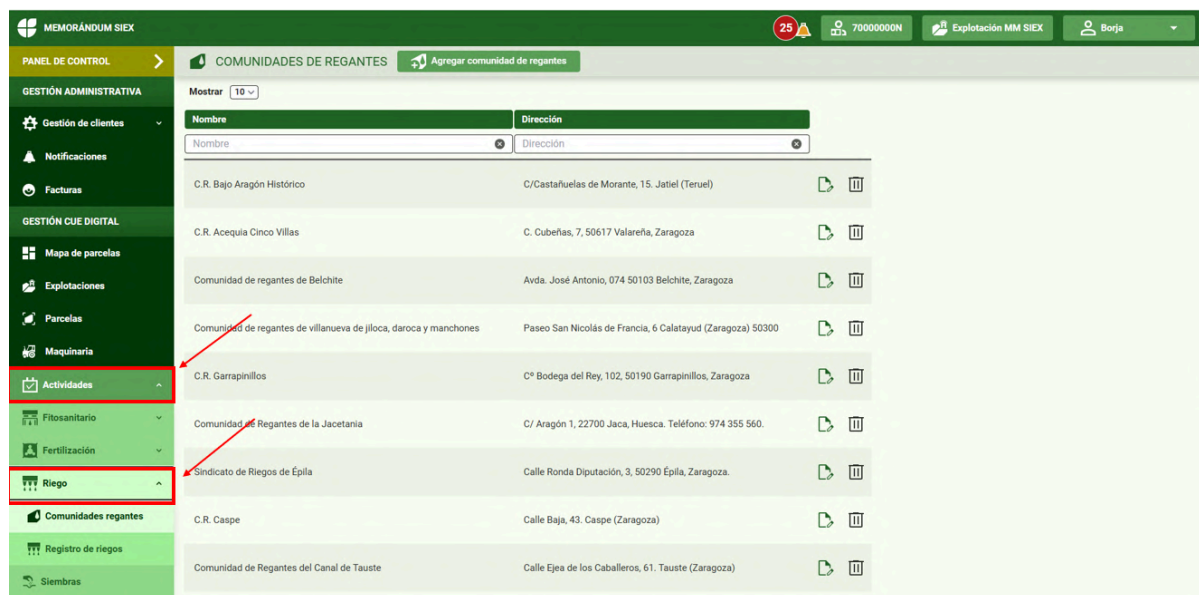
MEMORÁNDUM SIEX

25 70000000N Explotación MM SIEX Borja

PANEL DE CONTROL
GESTIÓN ADMINISTRATIVA
Gestión de clientes
Notificaciones
Facturas
GESTIÓN CUE DIGITAL
Mapa de parcelas
Explotaciones
Parcelas
Maquinaria
Actividades
Fitosanitario
Fertilización
Riego
Comunidades regantes
Registro de riegos
Siembras

COMUNIDADES DE REGANTES
Agregar comunidad de regantes

Mostrar 10

| Nombre | Dirección |
|---|---|
| Nombre | Dirección |
| C.R. Bajo Aragón Histórico | C/Castañuelas de Morante, 15. Jatiel (Teruel) |
| C.R. Acequia Cinco Villas | C. Cubeñas, 7, 50617 Valareña, Zaragoza |
| Comunidad de regantes de Belchite | Avda. José Antonio, 074 50103 Belchite, Zaragoza |
| Comunidad de regantes de villanueva de jiloca, daroca y manchones | Paseo San Nicolás de Francia, 6 Calatayud (Zaragoza) 50300 |
| C.R. Garrapinillos | Cº Bodega del Rey, 102, 50190 Garrapinillos, Zaragoza |
| Comunidad de Regantes de la Jacetania | C/ Aragón 1, 22700 Jaca, Huesca. Teléfono: 974 355 560. |
| Sindicato de Riegos de Épila | Calle Ronda Diputación, 3, 50290 Épila, Zaragoza. |
| C.R. Caspe | Calle Baja, 43. Caspe (Zaragoza) |
| Comunidad de Regantes del Canal de Tauste | Calle Ejea de los Caballeros, 61. Tauste (Zaragoza) |